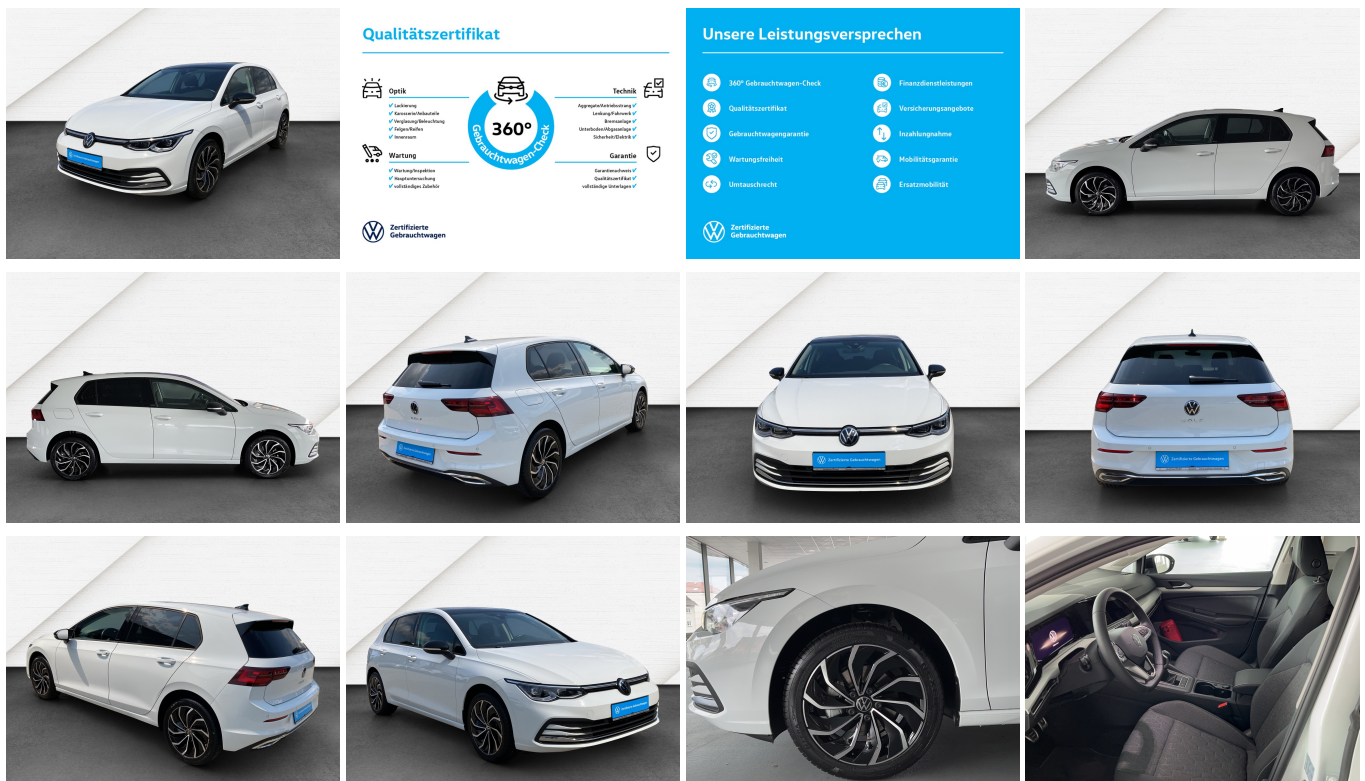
Qualitätszertifikat

Optik
✔ Lackierung
✔ Karosserie/Anbauteile
✔ Verglasung/Beleuchtung
✔ Felgen/Reifen
✔ Innenraum

Wartung
✔ Wartung/Inspektion
✔ Hauptuntersuchung
✔ vollständiges Zubehör

360° Gebrauchtwagen-Check

Technik
Aggregate/Antriebsstrang ✔
Lenkung/Fahrwerk ✔
Bremsanlage ✔
Unterboden/Abgasanlage ✔
Sicherheit/Elektrik ✔

Garantie
Garantienachweis ✔
Qualitätszertifikat ✔
vollständige Unterlagen ✔

Zertifizierte Gebrauchtwagen

Unsere Leistungsversprechen

360° Gebrauchtwagen-Check
Qualitätszertifikat
Gebrauchtwagengarantie
Wartungsfreiheit
Umtauschrecht
Finanzdienstleistungen
Versicherungsangebote
Inzahlungnahme
Mobilitätsgarantie
Ersatzmobilität

Zertifizierte Gebrauchtwagen

Zertifizierte Gebrauchtwagen
Zertifizierte Gebrauchtwagen
Zertifizierte Gebrauchtwagen
Zertifizierte Gebrauchtwagen